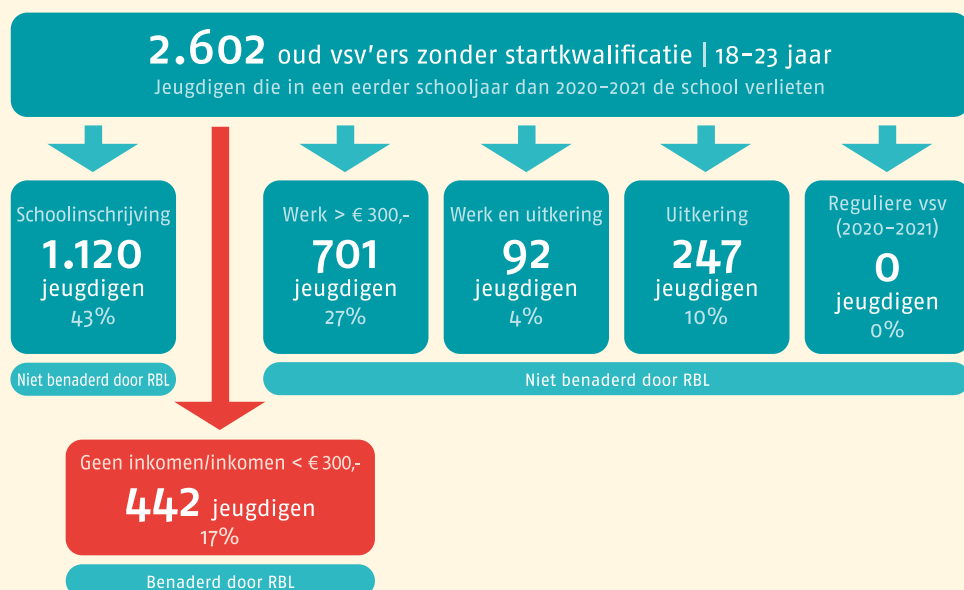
2.602 oud vsv'ers zonder startkwalificatie | 18-23 jaar
Jeugdigen die in een eerder schooljaar dan 2020-2021 de school verlieten

Schoolinschrijving
1.120
jeugdigen
43%

Niet benaderd door RBL

Werk > € 300,-
701
jeugdigen
27%

Werk en uitkering
92
jeugdigen
4%

Uitkering
247
jeugdigen
10%

Reguliere vsv (2020-2021)
0
jeugdigen
0%

Niet benaderd door RBL

Geen inkomen/inkomen < € 300,-
442 jeugdigen
17%

Benaderd door RBL